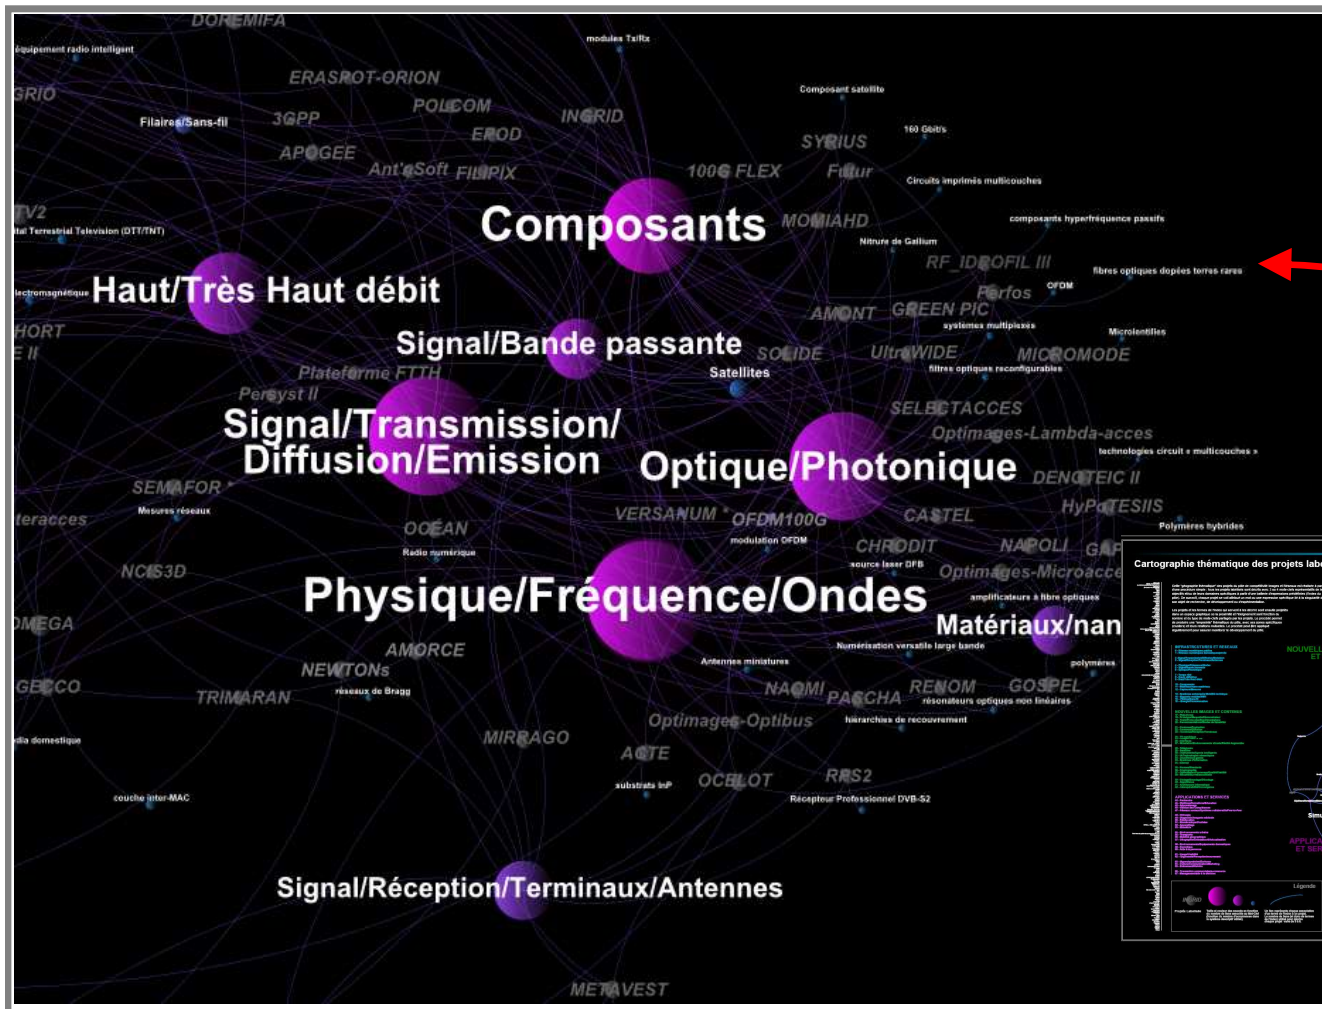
DOREMIFA
équipement radio intelligent
modules Tx/Rx
ERASPOT-ORION
GRIO
POLCOM
INGRID
Filaires/Sans-fil
3GPP
EROD
Composant satellite
APOGEE
SYRIUS
160 Gbit/s
Ant'eSoft
FILIPIX
100G FLEX
Futur
Circuits imprimés multicouches
TV2
tal Terrestrial Television (DTT/TNT)
Composants
MOMIAHD
composants hyperfréquence passifs
Nitrure de Gallium
RF_IDROFIL III
fibres optiques dopées terres rares
lectromagnétique
Haut/Très Haut débit
Porfos
OFDM
AMONT
GREEN PIC
HORT
systemes multiplexés
Microlentilles
E II
Signal/Bande passante
SOLIDE
UltraWIDE
MICROMODE
Plateforme FTTH
Satellites
filtres optiques reconfigurables
Perseyst II
SELECTACCES
Signal/Transmission/ Diffusion/Emission
Optimages-Lambda-acces
technologies circuit « multicouches »
Optique/Photonique
DENOTEIC II
SEMAFOR
HyPoTESIIS
Mesures réseaux
teracces
VERSANUM
OFDM100G
CASTEL
Polymères hybrides
OCEAN
modulation OFDM
CHRODIT
NAPOLI
GAP
Radio numérique
source laser DFB
Optimages-Microacce
Cartographie thématique des projets labe
NCIS3D
Physique/Fréquence/Ondes
amplificateurs à fibre optiques
OMEGA
Matériaux/nan
AMORCE
Numérisation versatile large bande
NEWTONs
Antennes miniatures
polymères
GECCO
NAQMI
RENOM
GOSPEL
TRIMARAN
réseaux de Bragg
PASCHA
résonateurs optiques non linéaires
Optimages-Optibus
hiérarchies de recouvrement
dia domestique
MIRRAGO
ACTE
couche inter-MAC
substrats InP
OCELOT
RRS2
Récepteur Professionnel DVB-S2
Signal/Réception/Terminaux/Antennes
METAVEST